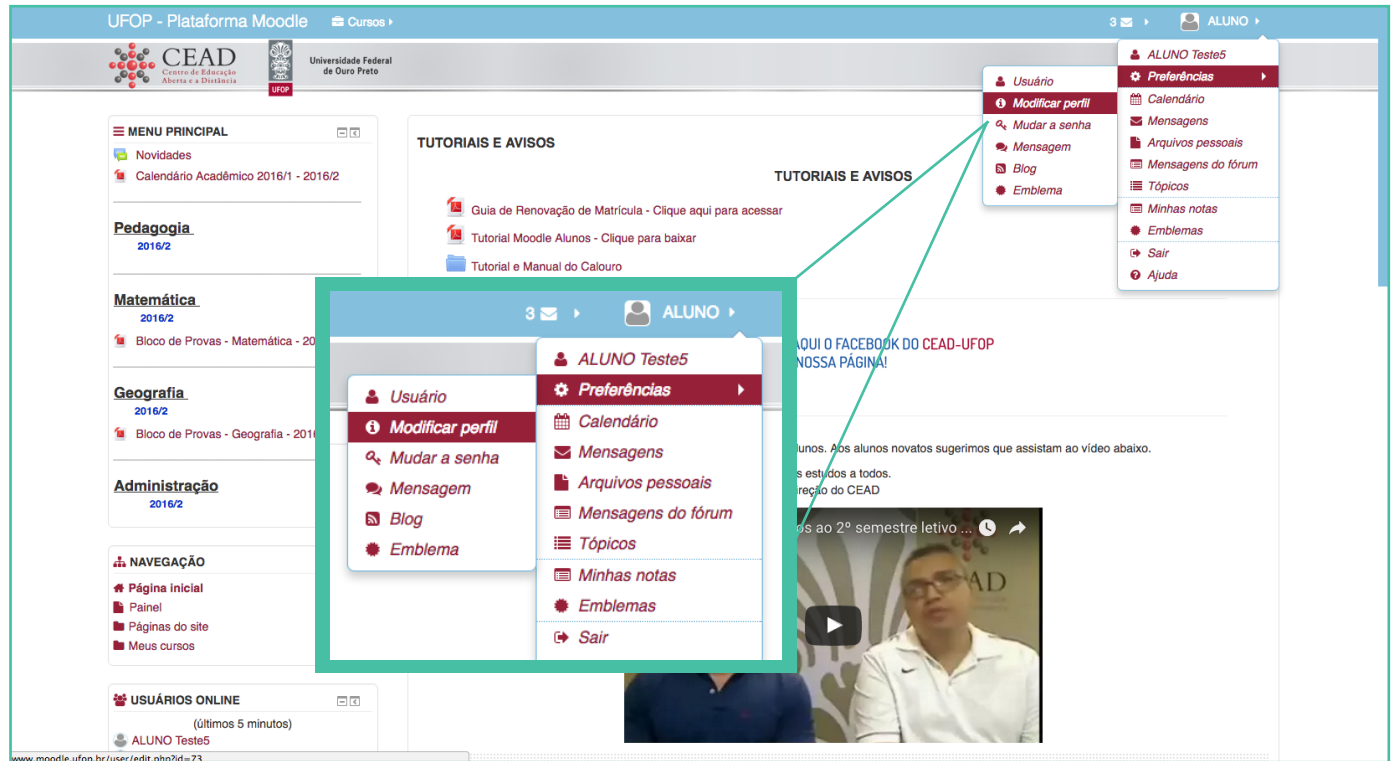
UFOP - Plataforma Moodle Cursos

3 ALUNO

CEAD Centro de Educação Aberta e a Distância

UFOP Universidade Federal de Ouro Preto

ALUNO Teste5
Preferências
Calendário
Mensagens
Arquivos pessoais
Mensagens do fórum
Tópicos
Minhas notas
Emblemas
Sair
Ajuda

Usuário
Modificar perfil
Mudar a senha
Mensagem
Blog
Emblema

MENU PRINCIPAL
Novidades
Calendário Acadêmico 2016/1 - 2016/2

Pedagogia
2016/2

Matemática
2016/2
Bloco de Provas - Matemática - 20

Geografia
2016/2
Bloco de Provas - Geografia - 201

Administração
2016/2

NAVEGAÇÃO
Página inicial
Painel
Páginas do site
Meus cursos

USUÁRIOS ONLINE
(últimos 5 minutos)
ALUNO Teste5

TUTORIAIS E AVISOS

TUTORIAIS E AVISOS

Guia de Renovação de Matrícula - Clique aqui para acessar
Tutorial Moodle Alunos - Clique para baixar
Tutorial e Manual do Calouro

3 ALUNO

ALUNO Teste5
Preferências
Calendário
Mensagens
Arquivos pessoais
Mensagens do fórum
Tópicos
Minhas notas
Emblemas
Sair

Usuário
Modificar perfil
Mudar a senha
Mensagem
Blog
Emblema

AQUI O FACEBOOK DO CEAD-UFOP
NOSSA PÁGINA!

lunos. Aos alunos novatos sugerimos que assistam ao vídeo abaixo.
s estudos a todos.
reção do CEAD

os ao 2º semestre letivo ...

www.moodle.ufop.br/user/edit.php?id=73